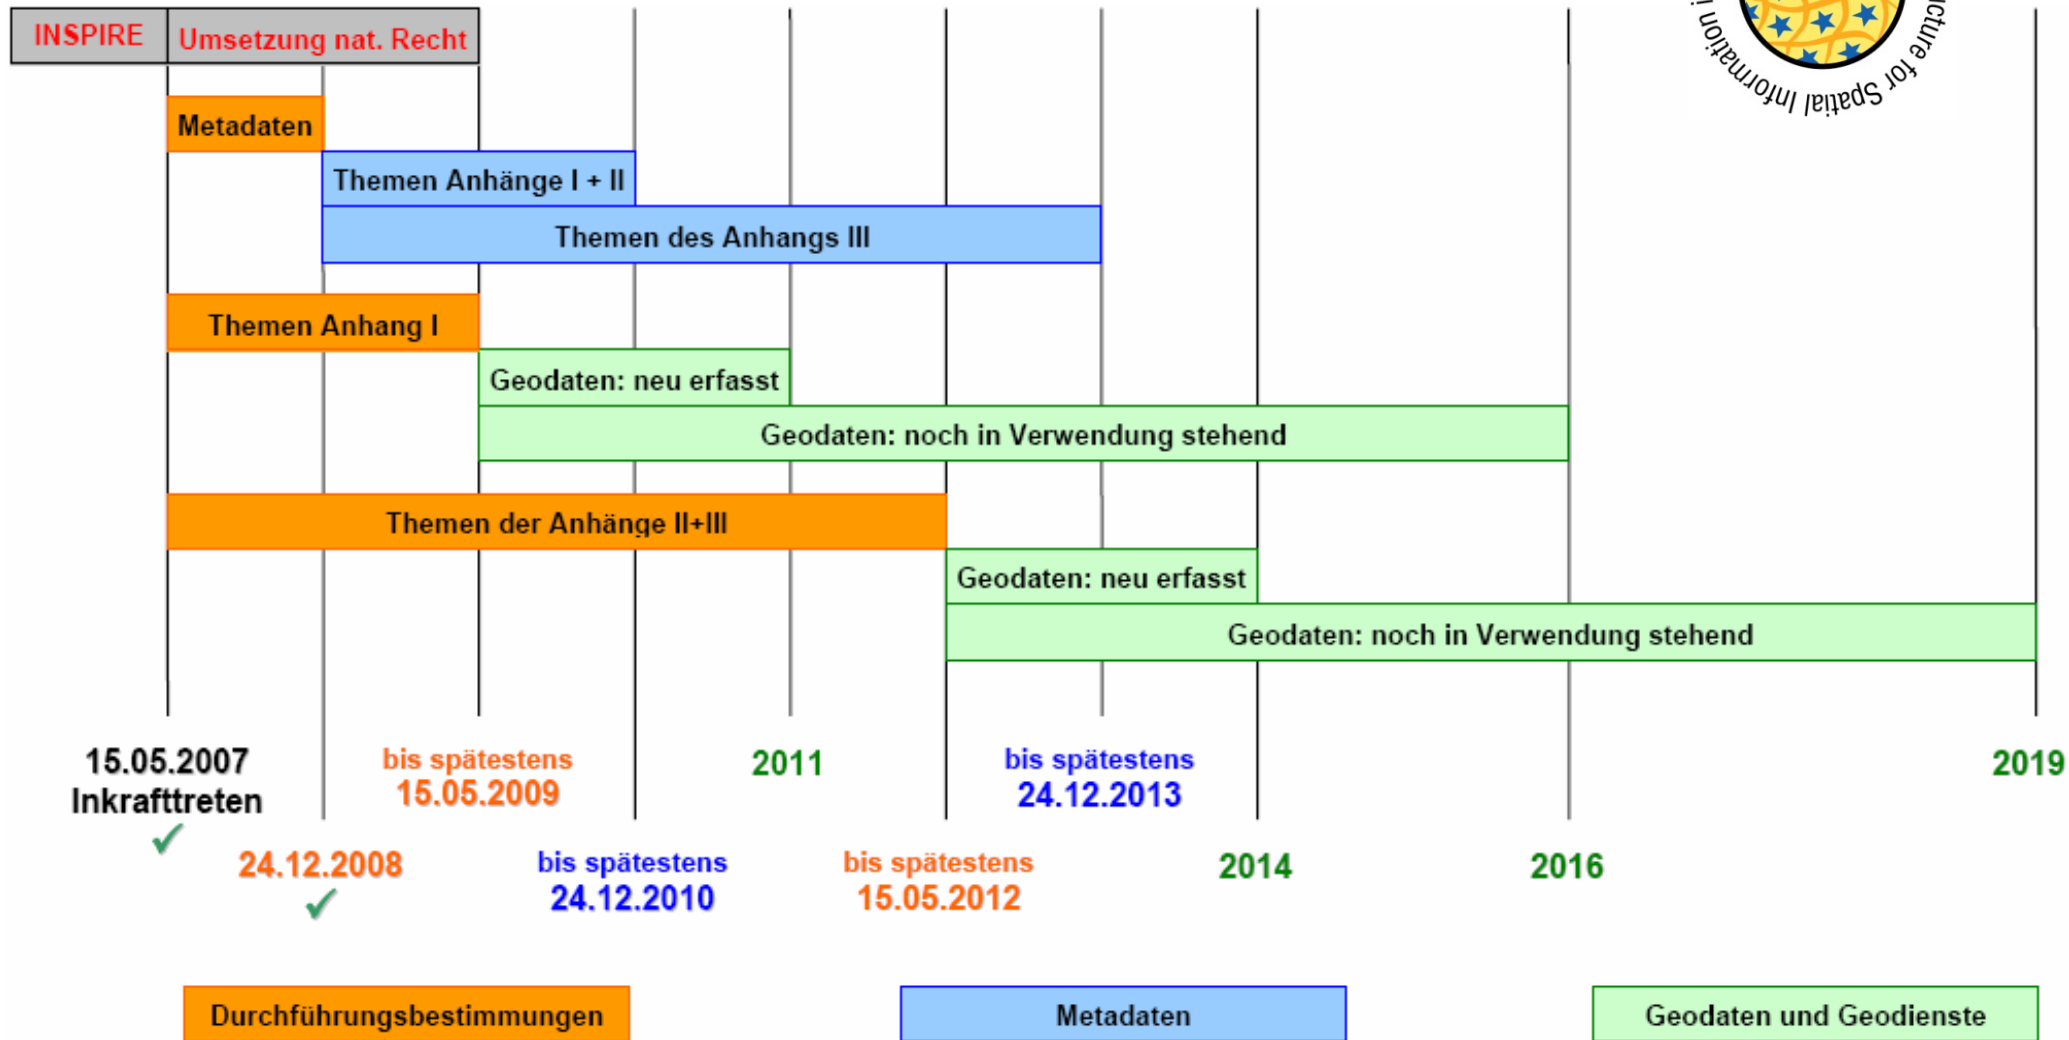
INSPIRE | Umsetzung nat. Recht

Metadaten

Themen Anhänge I + II

Themen des Anhangs III

Themen Anhang I

Geodaten: neu erfasst

Geodaten: noch in Verwendung stehend

Themen der Anhänge II+III

Geodaten: neu erfasst

Geodaten: noch in Verwendung stehend

cture for Spatial Information i

15.05.2007 Inkrafttreten ✓

bis spätestens 15.05.2009

2011

bis spätestens 24.12.2013

2019

24.12.2008 ✓

bis spätestens 24.12.2010

bis spätestens 15.05.2012

2014

2016

Durchführungsbestimmungen

Metadaten

Geodaten und Geodienste